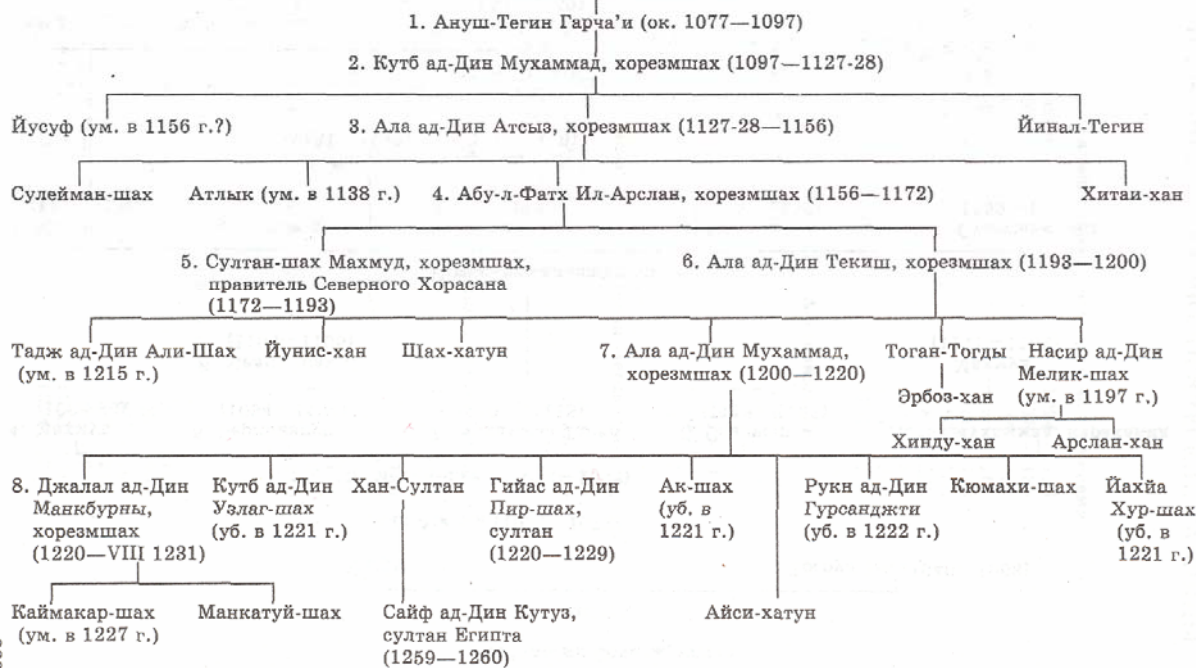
1. Ануш-Тегин Гарча'и (ок. 1077—1097)

2. Кутб ад-Дин Мухаммад, хорезмшах (1097—1127-28)

Йусуф (ум. в 1156 г.?)

3. Ала ад-Дин Атсыз, хорезмшах (1127-28—1156)

Йинал-Тегин

Сулейман-шах

Атлык (ум. в 1138 г.)

4. Абу-л-Фатх Ил-Арслан, хорезмшах (1156—1172)

Хитаи-хан

5. Султан-шах Махмуд, хорезмшах, правитель Северного Хорасана (1172—1193)

6. Ала ад-Дин Текиш, хорезмшах (1193—1200)

Тадж ад-Дин Али-Шах (ум. в 1215 г.)

Йунис-хан

Шах-хатун

7. Ала ад-Дин Мухаммад, хорезмшах (1200—1220)

Тоган-Тогды

Эрбоз-хан

Насир ад-Дин Мелик-шах (ум. в 1197 г.)

Хинду-хан

Арслан-хан

8. Джалал ад-Дин Манкбурны, хорезмшах (1220—VIII 1231)

Кутб ад-Дин Узлаг-шах (уб. в 1221 г.)

Хан-Султан

Гийас ад-Дин Пир-шах, султан (1220—1229)

Ак-шах (уб. в 1221 г.)

Рукн ад-Дин Гурсанджти (уб. в 1222 г.)

Кюмахи-шах

Йахйа Хур-шах (уб. в 1221 г.)

Каймакар-шах (ум. в 1227 г.)

Манкатуй-шах

Сайф ад-Дин Кутуз, султан Египта (1259—1260)

Айси-хатун